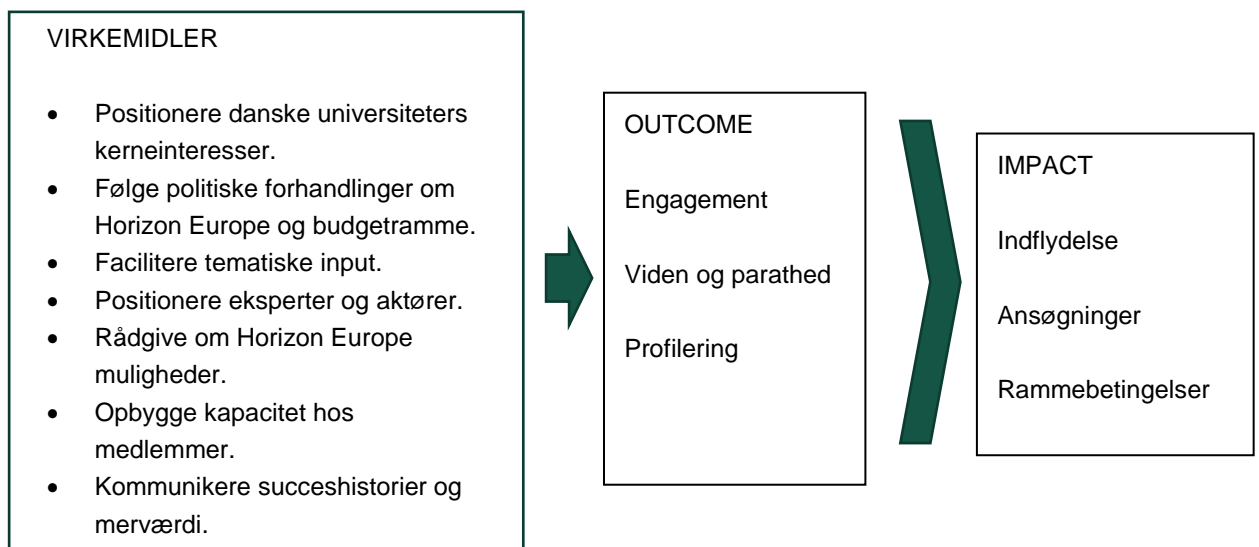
VIRKEMIDLER

- Positionere danske universiteters kerneinteresser.
- Følge politiske forhandlinger om Horizon Europe og budgetramme.
- Facilitere tematiske input.
- Positionere eksperter og aktører.
- Rådgive om Horizon Europe muligheder.
- Opbygge kapacitet hos medlemmer.
- Kommunikere succeshistorier og merværdi.

OUTCOME

Engagement

Viden og parathed

Profilering

IMPACT

Indflydelse

Ansøgninger

Rammebetingelser